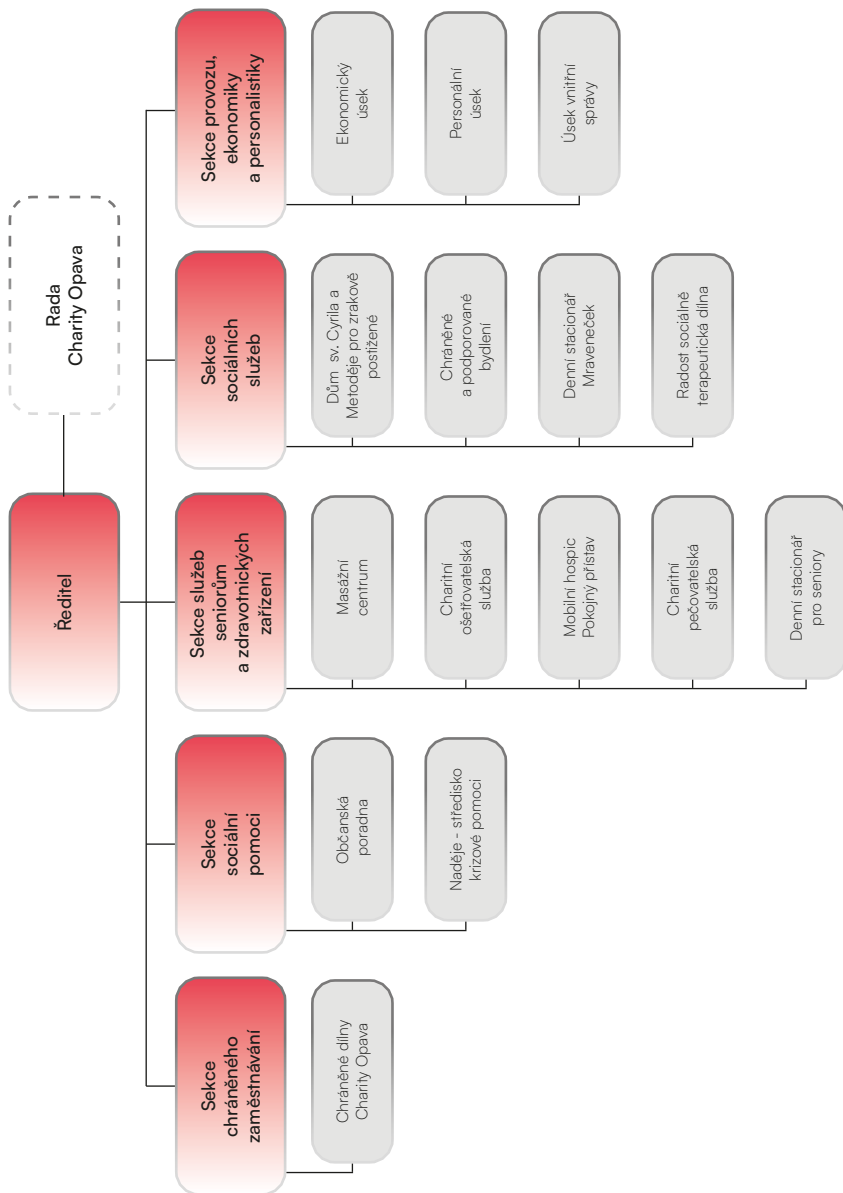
Rada Charity Opava

Ředitel

Sekce provozu, ekonomiky a personalistiky

Ekonomický úsek

Personální úsek

Úsek vnitřní správy

Sekce sociálních služeb

Dům sv. Cyrila a Metoděje pro zrakově postižené

Chráněné a podporované bydlení

Denní stacionář Mraveneček

Radost sociálně terapeutická dílna

Sekce služeb seniorům a zdravotnických zařízení

Masážní centrum

Charitní ošetřovatelská služba

Mobilní hospic Pokojný přístav

Charitní pečovatelská služba

Denní stacionář pro seniory

Sekce sociální pomoci

Občanská poradna

Naděje - středisko krizové pomoci

Sekce chráněného zaměstnávání

Chráněné dílny Charity Opava